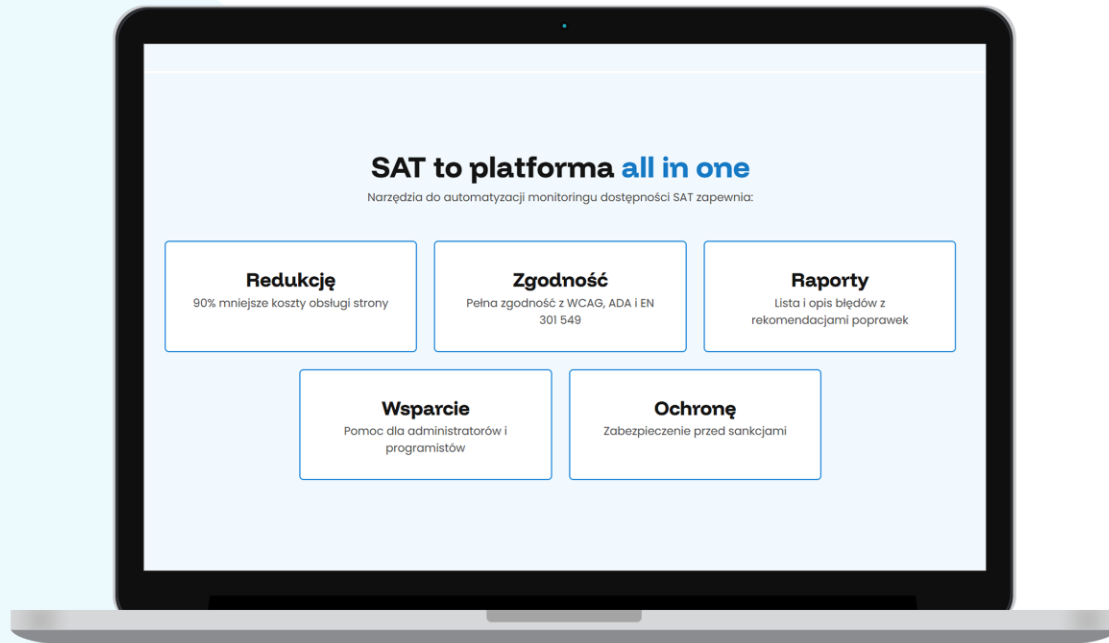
SAT to platforma all in one

Narzędzia do automatyzacji monitoringu dostępności SAT zapewnia:

Redukcję
90% mniejsze koszty obsługi strony

Zgodność
Pełna zgodność z WCAG, ADA i EN 301 549

Raporty
Lista i opis błędów z rekomendacjami poprawek

Wsparcie
Pomoc dla administratorów i programistów

Ochronę
Zabezpieczenie przed sankcjami